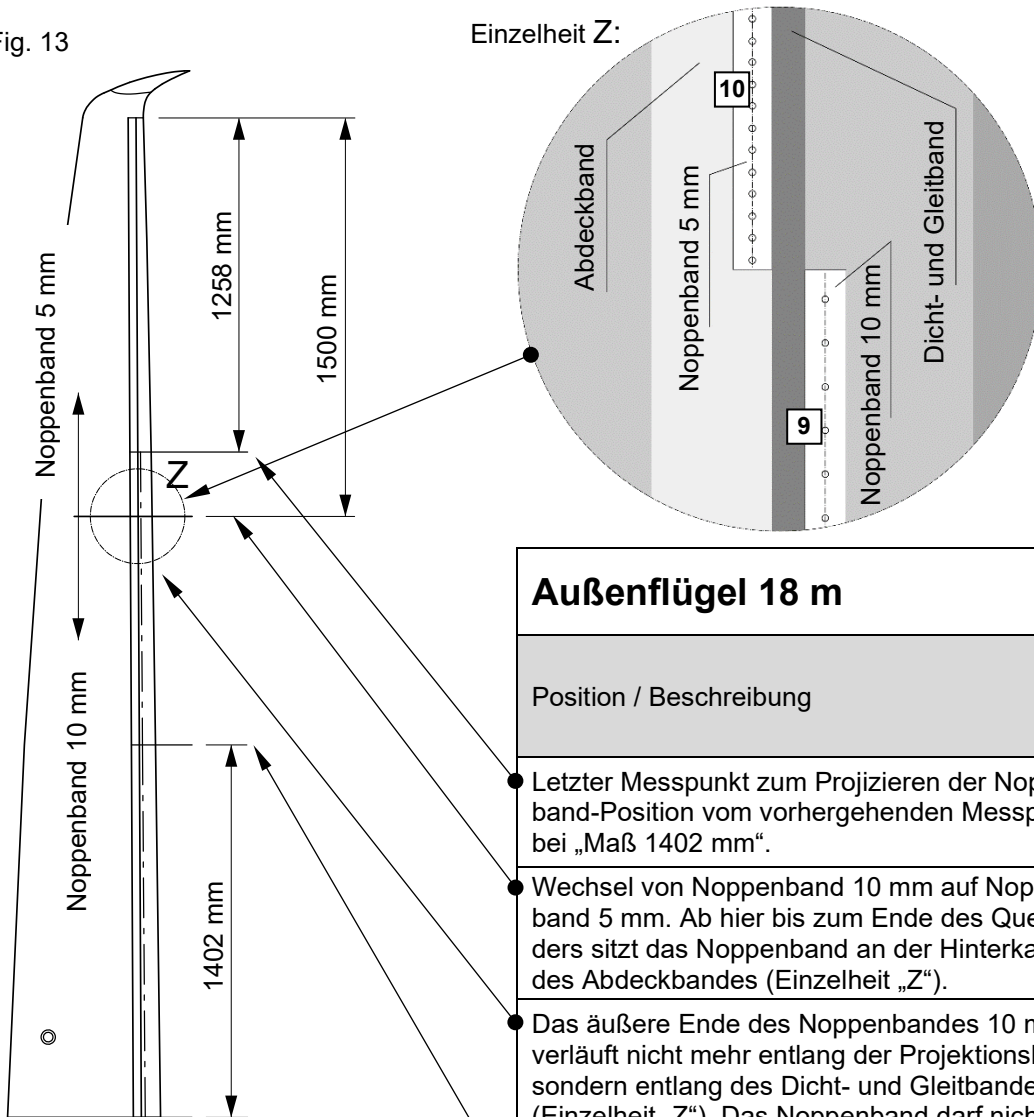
ig. 13

Noppenband 5 mm

1258 mm

1500 mm

Z

Noppenband 10 mm

1402 mm

Einzelheit Z:

10

Abdeckband

Noppenband 5 mm

Dicht- und Gleitband

Noppenband 10 mm

9

Außenflügel 18 m

Position / Beschreibung

Letzter Messpunkt zum Projizieren der Nop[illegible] band-Position vom vorhergehenden Messp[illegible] bei „Maß 1402 mm".

Wechsel von Noppenband 10 mm auf Nop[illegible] band 5 mm. Ab hier bis zum Ende des Que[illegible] ders sitzt das Noppenband an der Hinterka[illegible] des Abdeckbandes (Einzelheit „Z").

Das äußere Ende des Noppenbandes 10 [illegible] verläuft nicht mehr entlang der Projektions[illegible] sondern entlang des Dicht- und Gleitbande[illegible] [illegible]